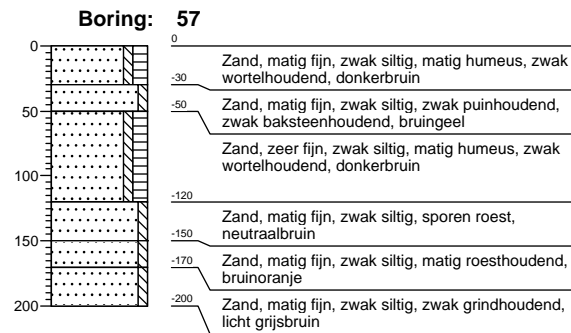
Boring: 57

0
50
100
150
200

0
Zand, matig fijn, zwak siltig, matig humeus, zwak wortelhoudend, donkerbruin
-30
Zand, matig fijn, zwak siltig, zwak puinhoudend, zwak baksteenhoudend, bruingeel
-50
Zand, zeer fijn, zwak siltig, matig humeus, zwak wortelhoudend, donkerbruin
-120
Zand, matig fijn, zwak siltig, sporen roest, neutraalbruin
-150
Zand, matig fijn, zwak siltig, matig roesthoudend, bruinoranje
-170
Zand, matig fijn, zwak siltig, zwak grindhoudend, licht grijsbruin
-200